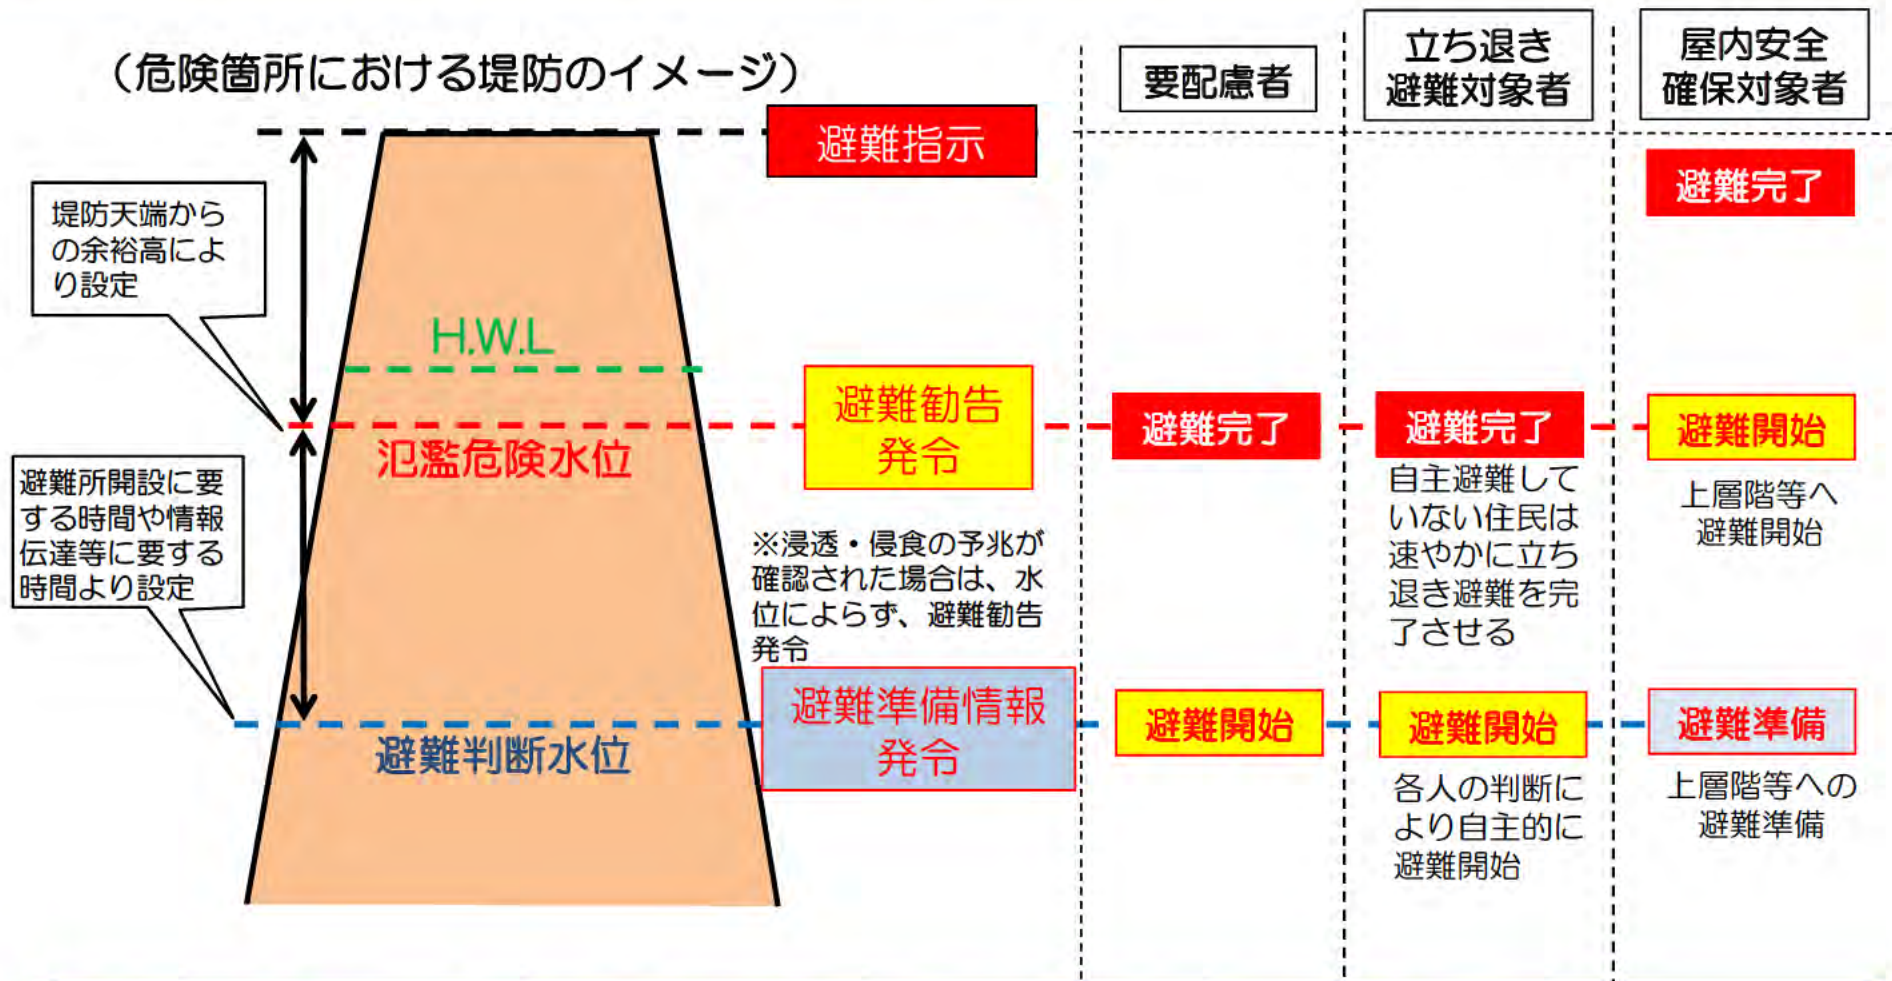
（危険箇所における堤防のイメージ）

要配慮者

立ち退き避難対象者

屋内安全確保対象者

避難指示

避難完了

堤防天端からの余裕高により設定

H.W.L

避難勧告発令

氾濫危険水位

避難完了

避難完了

避難開始

自主避難していない住民は速やかに立ち退き避難を完了させる

上層階等へ避難開始

避難所開設に要する時間や情報伝達等に要する時間より設定

※浸透・侵食の予兆が確認された場合は、水位によらず、避難勧告発令

避難準備情報発令

避難判断水位

避難開始

避難開始

避難準備

各人の判断により自主的に避難開始

上層階等への避難準備